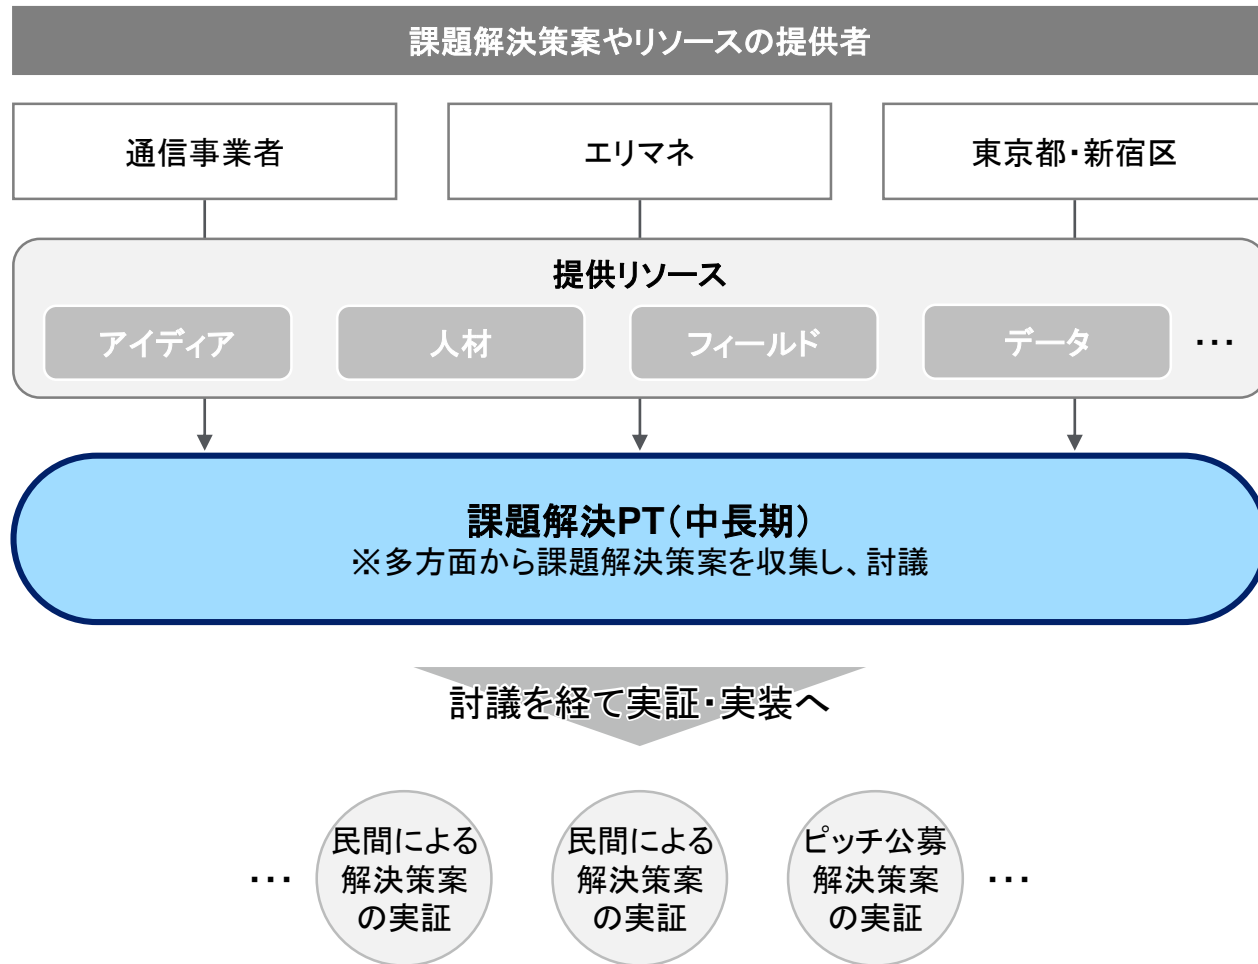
課題解決策案やリソースの提供者

通信事業者

エリマネ

東京都・新宿区

提供リソース

アイディア

人材

フィールド

データ

…

課題解決PT（中長期）
※多方面から課題解決策案を収集し、討議

討議を経て実証・実装へ

…

民間による解決策案の実証

民間による解決策案の実証

ピッチ公募解決策案の実証

…